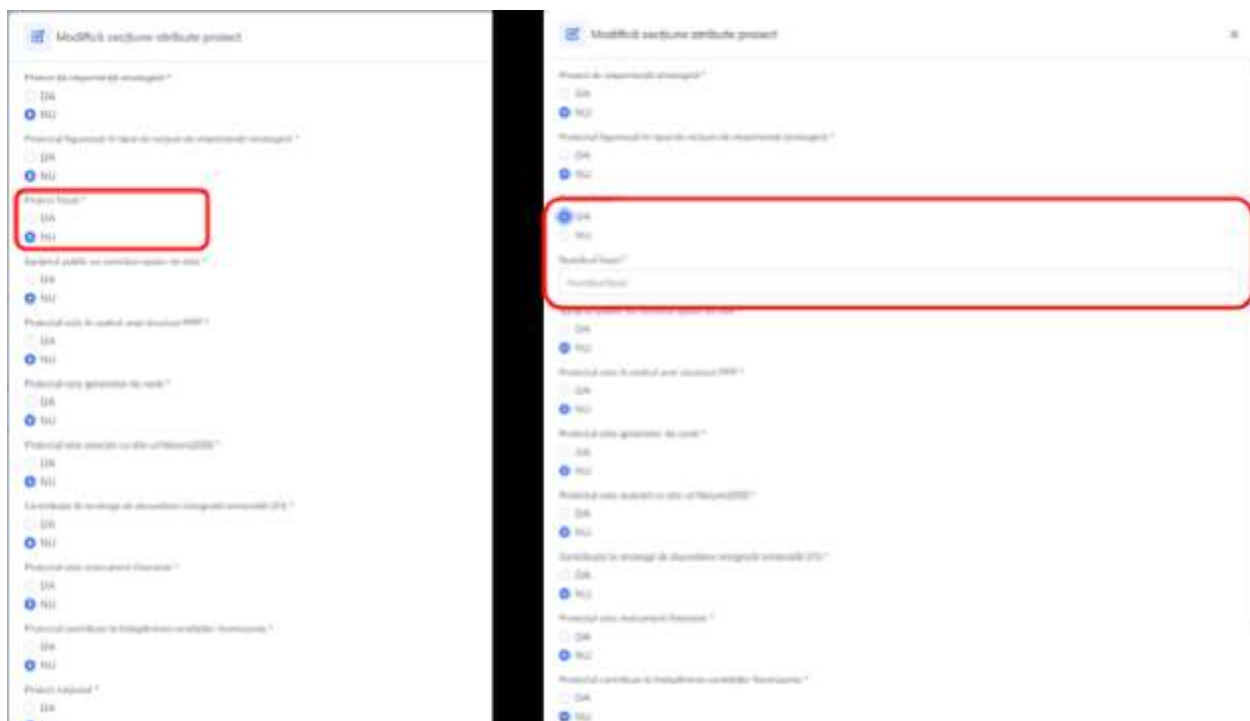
Modifică secțiune atribute proiect

Proiect de importanță strategică *
DA
NU
Proiectul figurează în lista de acțiuni de importanță strategică *
DA
NU
Proiect fazat *
DA
NU
Serviciul public se constituie ajutor de stat *
DA
NU
Proiectul este în cadrul unei structuri PPP *
DA
NU
Proiectul este generator de venit *
DA
NU
Proiectul este asociat cu situri Natura2000 *
DA
NU
Contribuie la strategii de dezvoltare teritorială integrată (ITI) *
DA
NU
Proiectul este instrument financiar *
DA
NU
Proiectul contribuie la îndeplinirea condițiilor favorizante *
DA
NU
Proiect regional *
DA

Modifică secțiune atribute proiect
×
Proiect de importanță strategică *
DA
NU
Proiectul figurează în lista de acțiuni de importanță strategică *
DA
NU
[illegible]
DA
NU
Numărul fazei *
Numărul fazei
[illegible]
DA
NU
Proiectul este în cadrul unei structuri PPP *
DA
NU
Proiectul este generator de venit *
DA
NU
Proiectul este asociat cu situri Natura2000 *
DA
NU
Contribuie la strategii de dezvoltare teritorială integrată (ITI) *
DA
NU
Proiectul este instrument financiar *
DA
NU
Proiectul contribuie la îndeplinirea condițiilor favorizante *
DA
NU